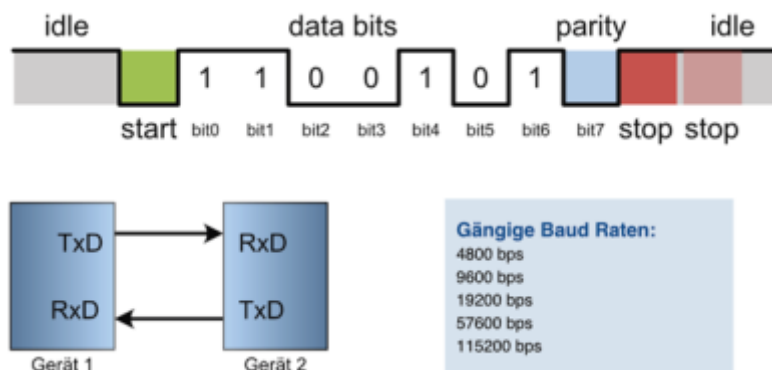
idle

data bits

parity

idle

1 1 0 0 1 0 1

start bit0 bit1 bit2 bit3 bit4 bit5 bit6 bit7 stop stop

TxD

RxD

Gerät 1

RxD

TxD

Gerät 2

Gängige Baud Raten:
4800 bps
9600 bps
19200 bps
57600 bps
115200 bps